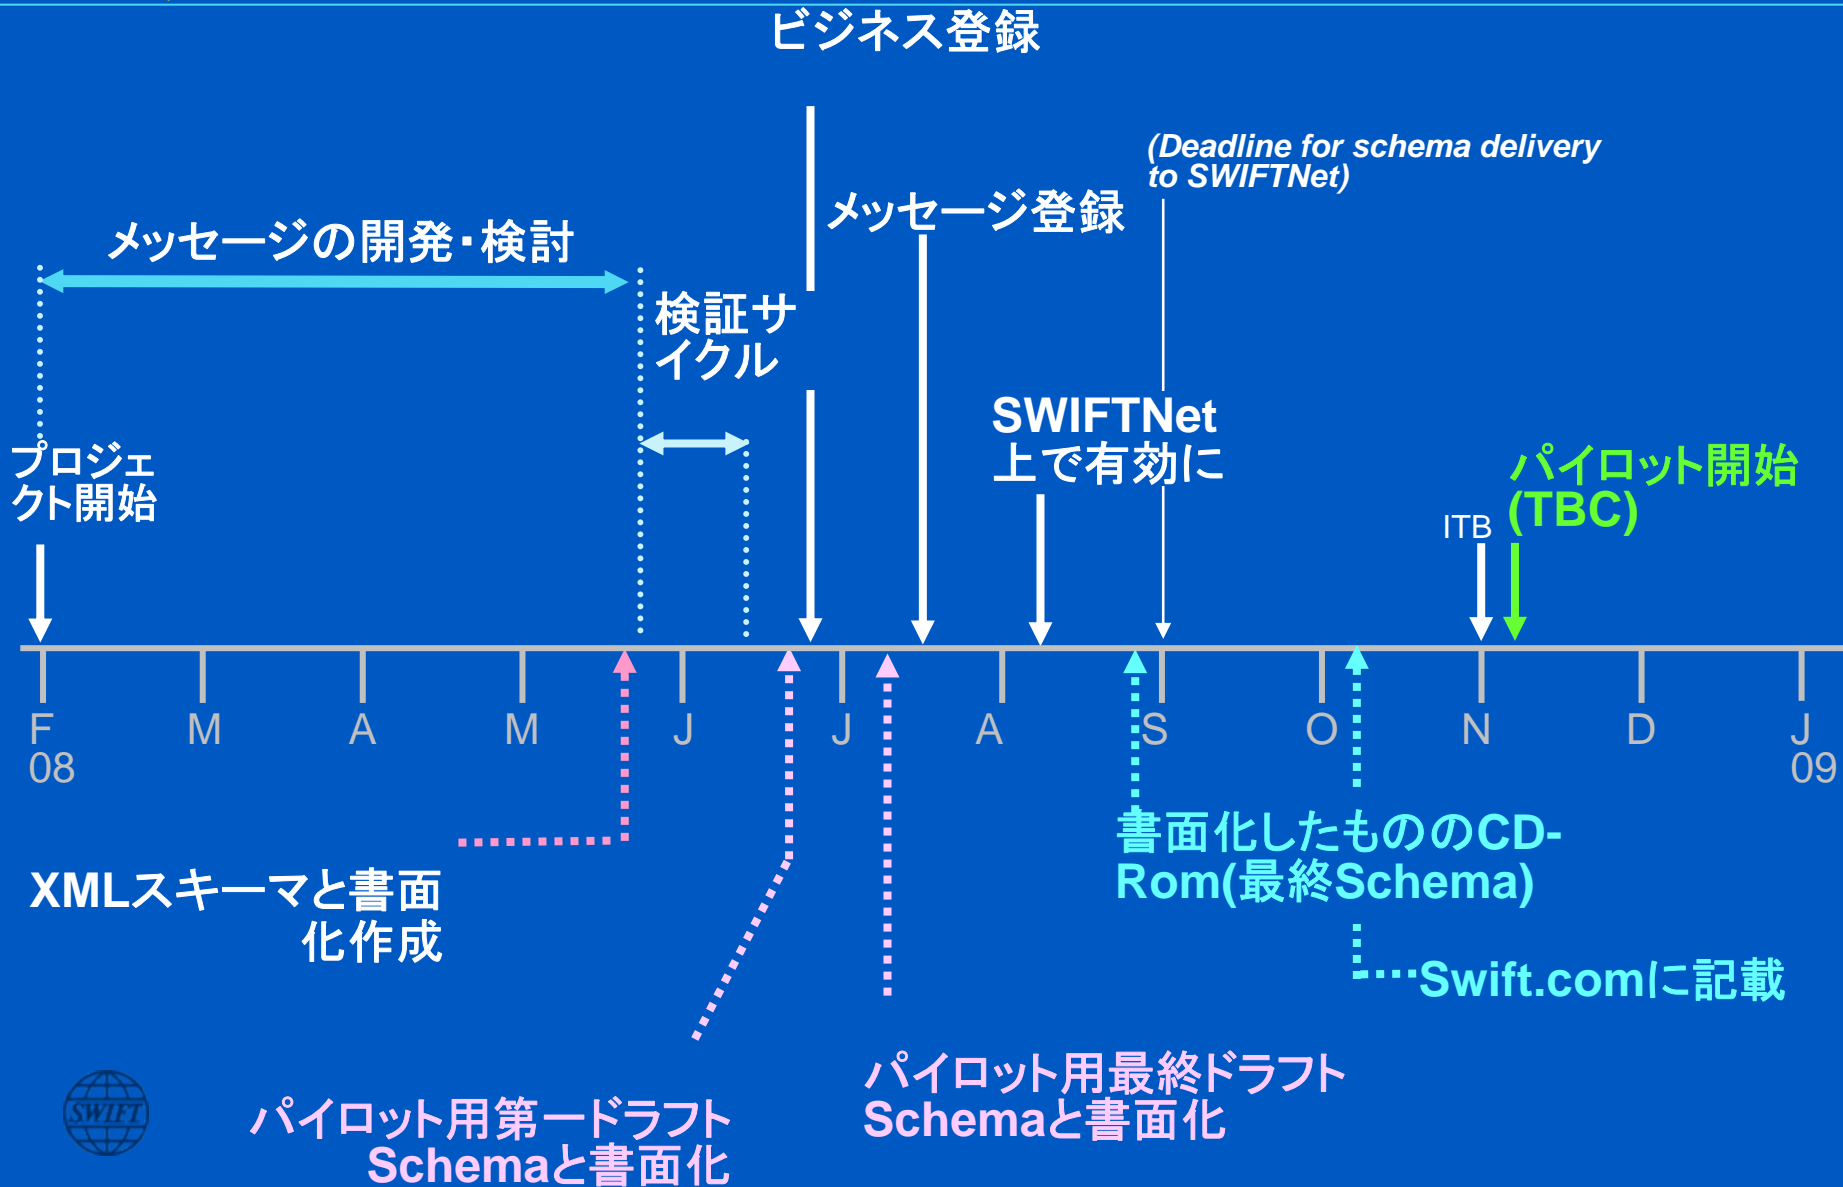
ビジネス登録

(Deadline for schema delivery to SWIFTNet)

メッセージ登録

メッセージの開発・検討

検証サイクル

SWIFTNet 上で有効に

プロジェクト開始

パイロット開始 (TBC)

ITB

F 08 M A M J J A S O N D J 09

書面化したもののCD-Rom(最終Schema)

XMLスキーマと書面化作成

Swift.comに記載

パイロット用最終ドラフトSchemaと書面化

パイロット用第一ドラフトSchemaと書面化

SWIFT